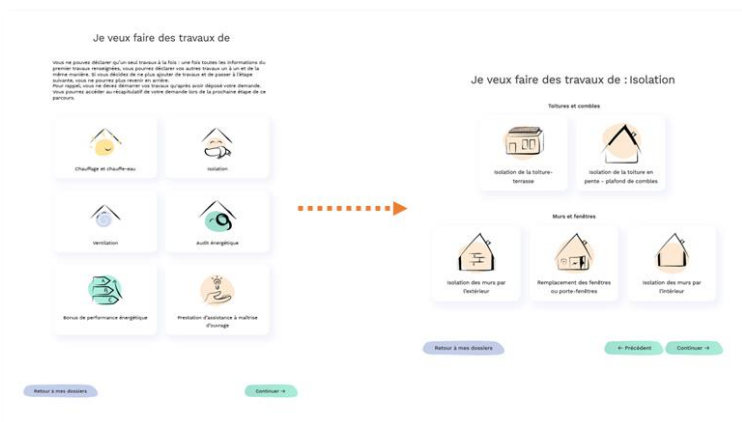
Je veux faire des travaux de

Vous ne pouvez déclarer qu'un seul travaux à la fois : une fois toutes les informations du premier travaux renseignées, vous pourrez déclarer vos autres travaux un à un et de la même manière. Si vous décidez de ne plus ajouter de travaux et de passer à l'étape suivante, vous ne pourrez plus revenir en arrière.
Pour rappel, vous ne devez démarrer vos travaux qu'après avoir déposé votre demande. Vous pourrez accéder au récapitulatif de votre demande lors de la prochaine étape de ce parcours.

Chauffage et chauffe-eau

Isolation

Ventilation

Audit énergétique

Bonus de performance énergétique

Prestation d'assistance à maîtrise d'ouvrage

Retour à mes dossiers

Continuer →

Je veux faire des travaux de : Isolation

Toitures et combles

Isolation de la toiture-terrasse

Isolation de la toiture en pente - plafond de combles

Murs et fenêtres

Isolation des murs par l'extérieur

Remplacement des fenêtres ou porte-fenêtres

Isolation des murs par l'intérieur

Retour à mes dossiers

← Précédent

Continuer →